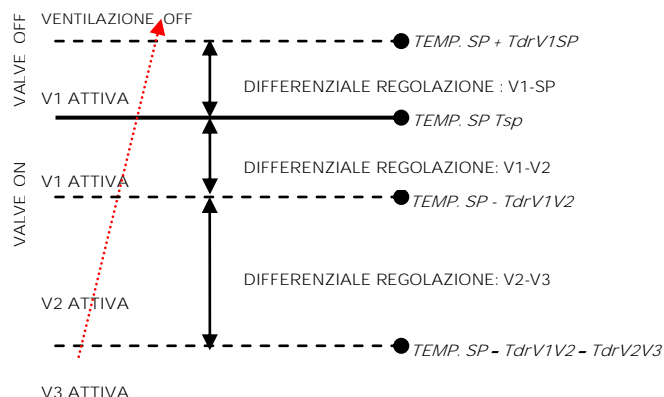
VALVE OFF

VALVE ON

VENTILAZIONE OFF

TEMP. SP + TdrV1SP

V1 ATTIVA

DIFFERENZIALE REGOLAZIONE : V1-SP

TEMP. SP Tsp

DIFFERENZIALE REGOLAZIONE: V1-V2

V1 ATTIVA

TEMP. SP - TdrV1V2

DIFFERENZIALE REGOLAZIONE: V2-V3

V2 ATTIVA

TEMP. SP – TdrV1V2 – TdrV2V3

V3 ATTIVA